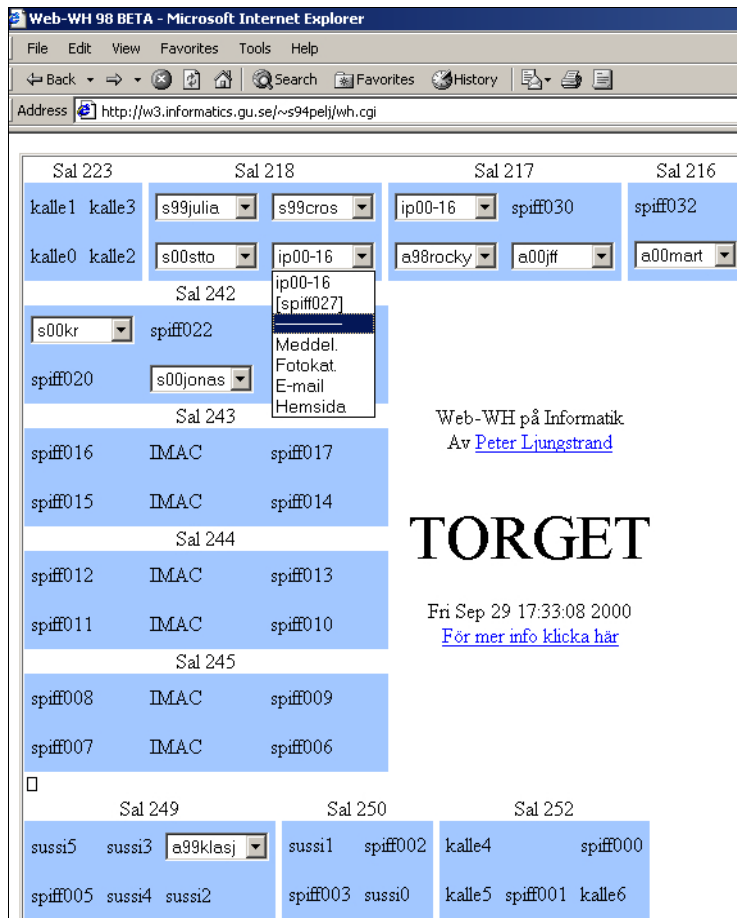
Web-WH 98 BETA - Microsoft Internet Explorer

File Edit View Favorites Tools Help

Back Search Favorites History

Address http://w3.informatics.gu.se/~s94pelj/wh.cgi

| Sal 223 | | Sal 218 | | Sal 217 | | Sal 216 |
|---|---|---|---|---|---|---|
| kalle1 | kalle3 | s99julia | s99cros | ip00-16 | spiff030 | spiff032 |
| kalle0 | kalle2 | s00stto | ip00-16 | a98rocky | a00jff | a00mart |

ip00-16
[spiff027]
Meddel.
Fotokat.
E-mail
Hemsida

Sal 242

| | |
|---|---|
| s00kr | spiff022 |
| spiff020 | s00jonas |

Sal 243

| | | |
|---|---|---|
| spiff016 | IMAC | spiff017 |
| spiff015 | IMAC | spiff014 |

Sal 244

| | | |
|---|---|---|
| spiff012 | IMAC | spiff013 |
| spiff011 | IMAC | spiff010 |

Sal 245

| | | |
|---|---|---|
| spiff008 | IMAC | spiff009 |
| spiff007 | IMAC | spiff006 |

Web-WH på Informatik
Av Peter Ljungstrand

TORGET

Fri Sep 29 17:33:08 2000
För mer info klicka här

| Sal 249 | | | Sal 250 | | Sal 252 | | |
|---|---|---|---|---|---|---|---|
| sussi5 | sussi3 | a99klasj | sussi1 | spiff002 | kalle4 | | spiff000 |
| spiff005 | sussi4 | sussi2 | spiff003 | sussi0 | kalle5 | spiff001 | kalle6 |